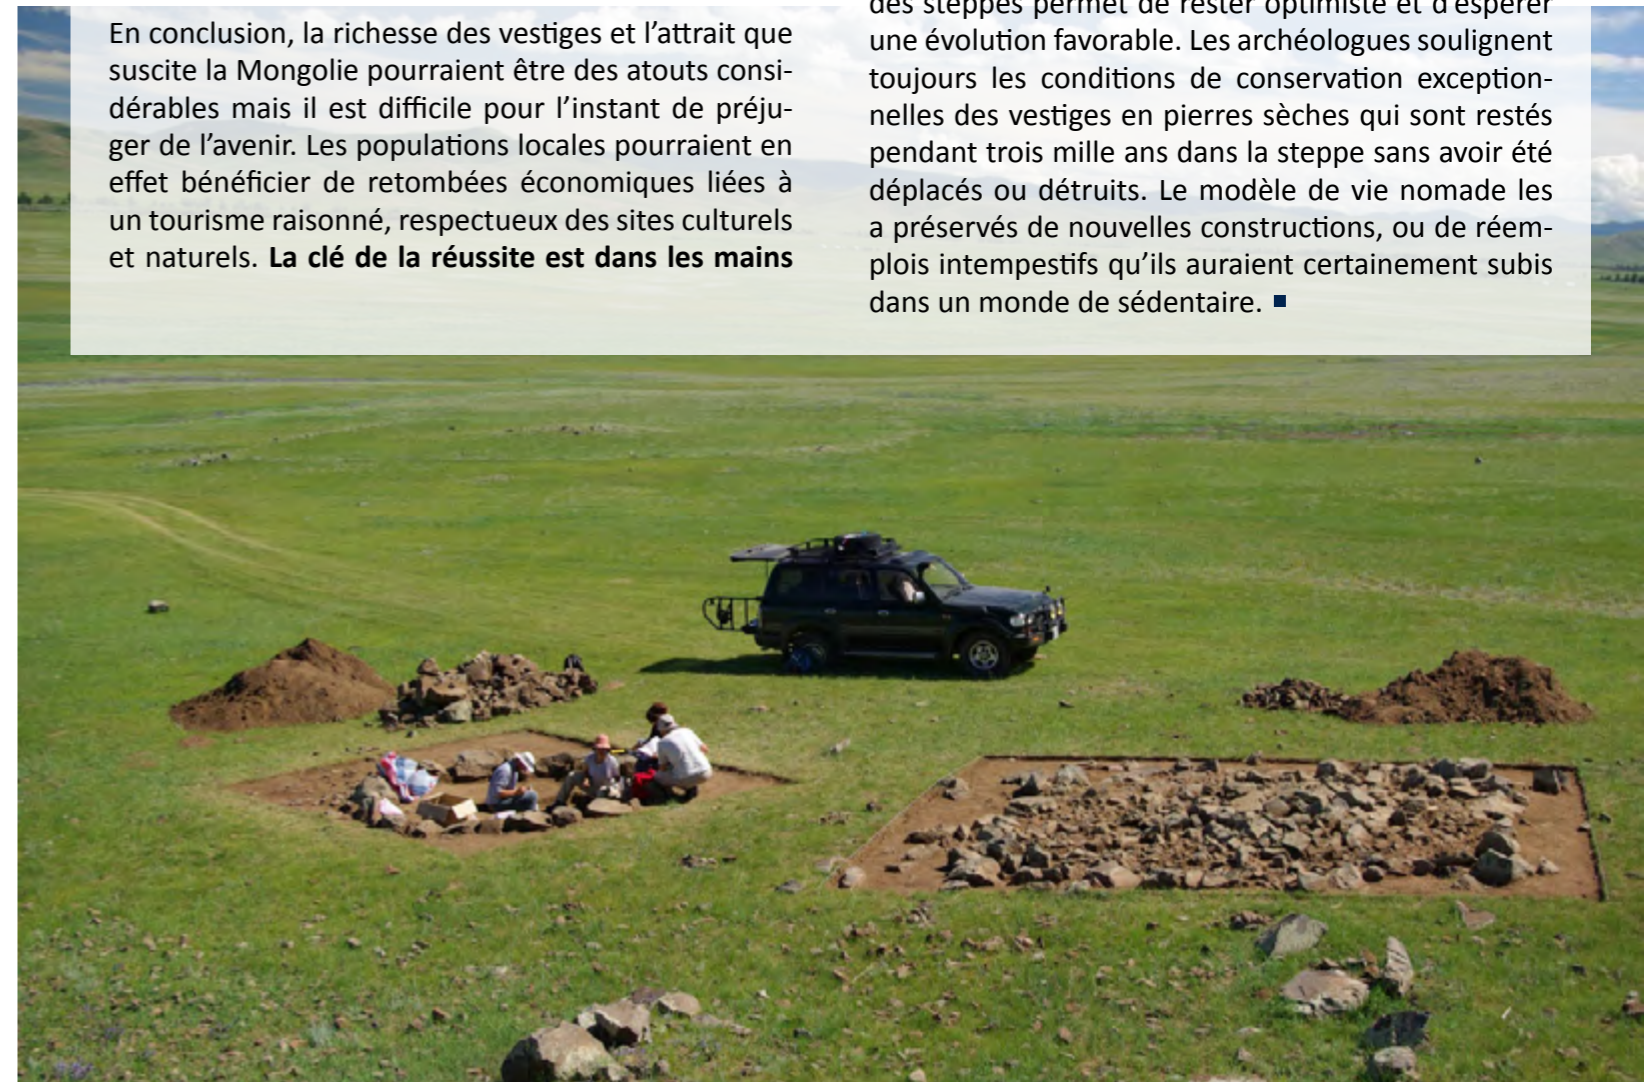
En conclusion, la richesse des vestiges et l'attrait que suscite la Mongolie pourraient être des atouts considérables mais il est difficile pour l'instant de préjuger de l'avenir. Les populations locales pourraient en effet bénéficier de retombées économiques liées à un tourisme raisonné, respectueux des sites culturels et naturels. **La clé de la réussite est dans les mains**

des steppes permet de rester optimiste et d'espérer une évolution favorable. Les archéologues soulignent toujours les conditions de conservation exceptionnelles des vestiges en pierres sèches qui sont restés pendant trois mille ans dans la steppe sans avoir été déplacés ou détruits. Le modèle de vie nomade les a préservés de nouvelles constructions, ou de réemplois intempestifs qu'ils auraient certainement subis dans un monde de sédentaire.